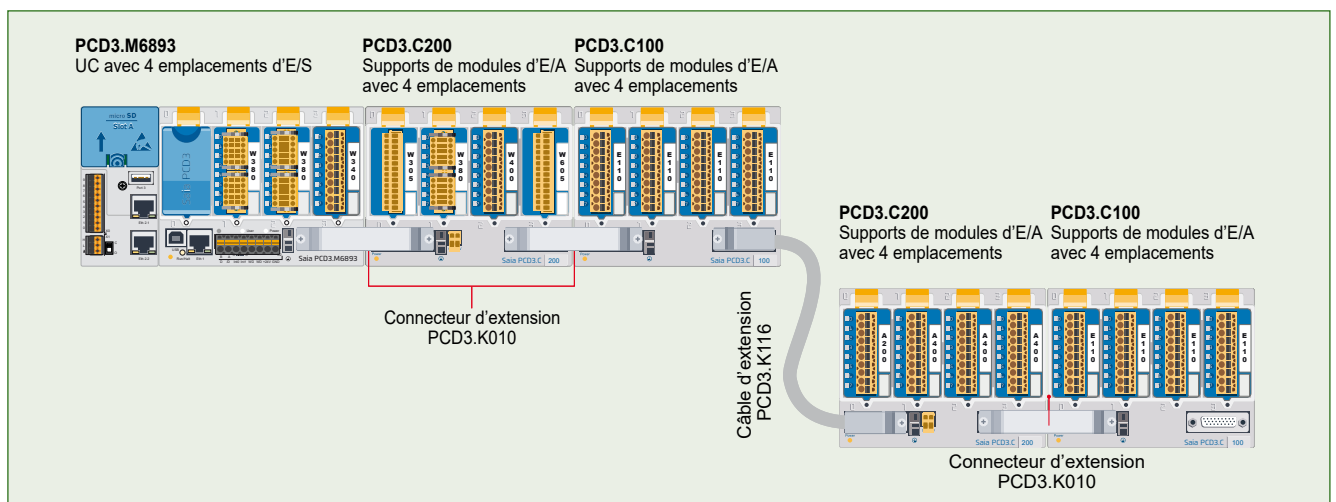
PCD3.M6893
UC avec 4 emplacements d'E/S

PCD3.C200
Supports de modules d'E/A avec 4 emplacements

PCD3.C100
Supports de modules d'E/A avec 4 emplacements

micro SD
Slot A

PCD3

W380 W380 W340 W305 W380 W400 W605 E110 E110 E110 E110

Saia PCD3.M6893
Saia PCD3.C 200
Saia PCD3.C 100

Connecteur d'extension
PCD3.K010

Câble d'extension
PCD3.K116

PCD3.C200
Supports de modules d'E/A avec 4 emplacements

PCD3.C100
Supports de modules d'E/A avec 4 emplacements

A200 A400 A400 A400 E110 E110 E110 E110

Saia PCD3.C 200
Saia PCD3.C 100

Connecteur d'extension
PCD3.K010